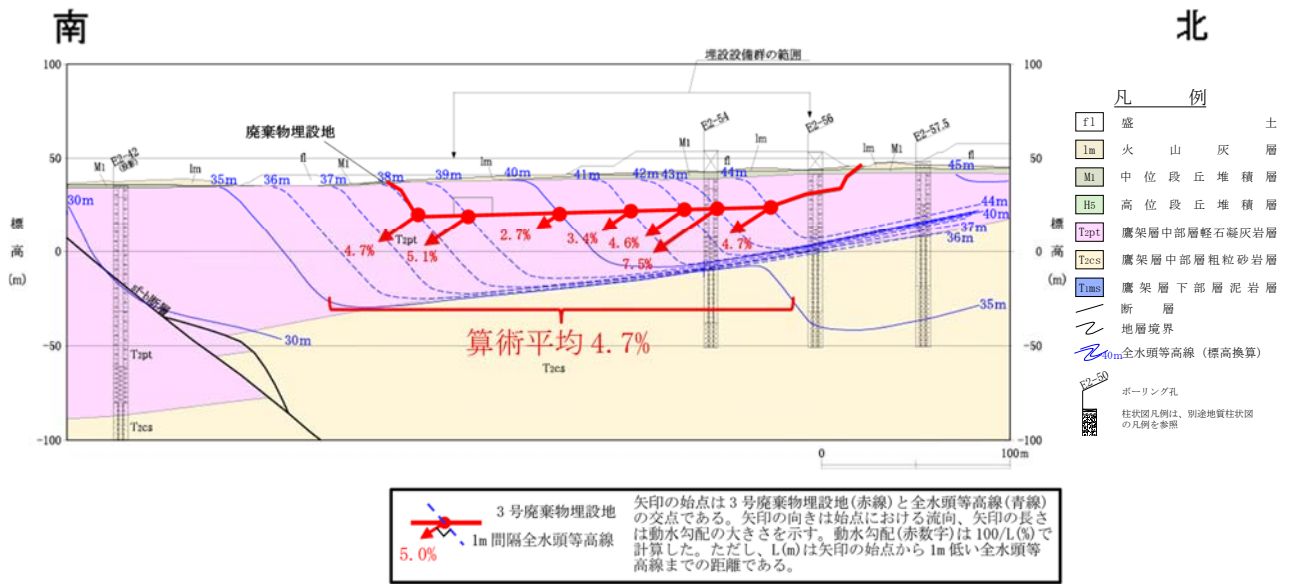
南

北

埋設設備群の範囲

100

100

50

50

標高(m)

標高(m)

0

0

-50

-50

-100

-100

廃棄物埋設地

E2-42

M1

lm

fl

M1

E2-54

M1

lm

E2-56

lm

M1

E2-57.5

fl

30m

35m

36m

37m

38m

39m

40m

41m

42m

43m

44m

45m

44m

40m

37m

36m

35m

30m

4.7%

5.1%

2.7%

3.4%

4.6%

7.5%

4.7%

算術平均 4.7%

T2pt

T2pt

T2cs

T2cs

0

100m

凡例

| | |
|---|---|
| fl | 盛土 |
| lm | 火山灰層 |
| M1 | 中位段丘堆積層 |
| H5 | 高位段丘堆積層 |
| T2pt | 鷹架層中部層軽石凝灰岩層 |
| T2cs | 鷹架層中部層粗粒砂岩層 |
| T1ms | 鷹架層下部層泥岩層 |

断層

地層境界

40m 全水頭等高線（標高換算）

E2-50 ボーリング孔

柱状図凡例は、別途地質柱状図の凡例を参照

3号廃棄物埋設地

1m間隔全水頭等高線

5.0%

矢印の始点は3号廃棄物埋設地(赤線)と全水頭等高線(青線)の交点である。矢印の向きは始点における流向、矢印の長さは動水勾配の大きさを示す。動水勾配(赤数字)は100/L(%)で計算した。ただし、L(m)は矢印の始点から1m低い全水頭等高線までの距離である。